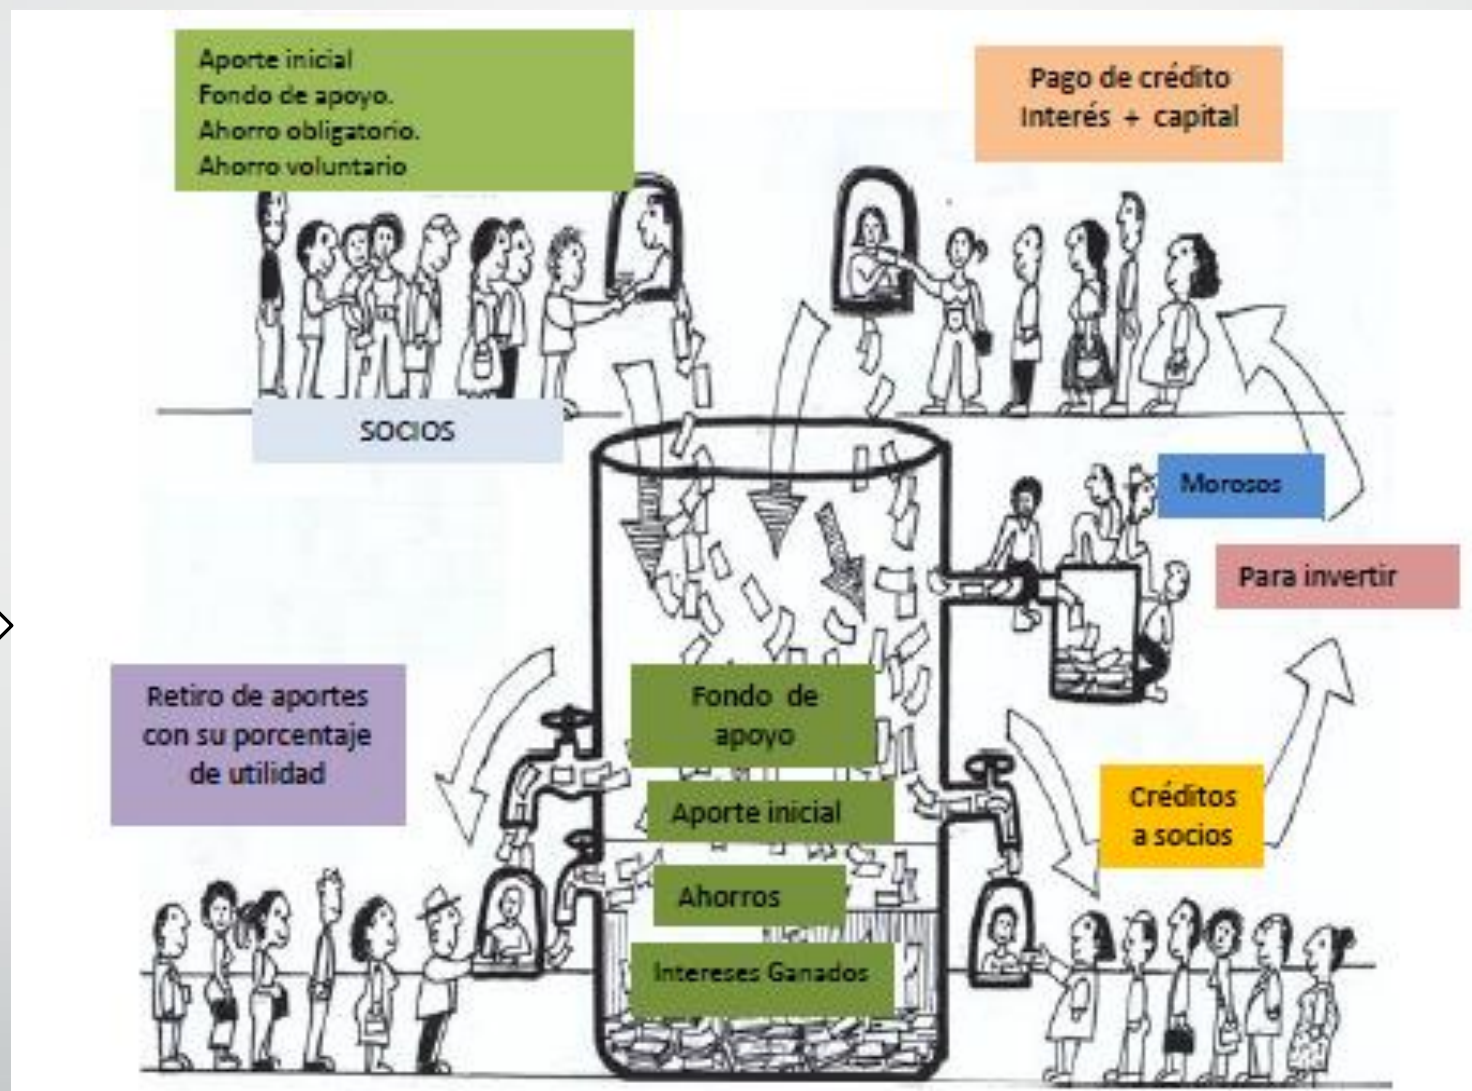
Aporte inicial
Fondo de apoyo.
Ahorro obligatorio.
Ahorro voluntario

Pago de crédito
Interés + capital

SOCIOS

Morosos

Para invertir

Retiro de aportes con su porcentaje de utilidad

Fondo de apoyo

Aporte inicial

Ahorros

Intereses Ganados

Créditos a socios